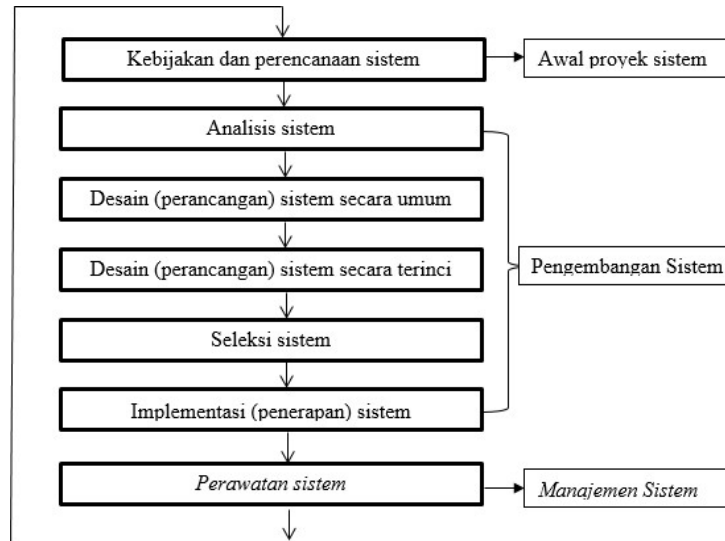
Kebijakan dan perencanaan sistem

Awal proyek sistem

Analisis sistem

Desain (perancangan) sistem secara umum

Desain (perancangan) sistem secara terinci

Pengembangan Sistem

Seleksi sistem

Implementasi (penerapan) sistem

*Perawatan sistem*

*Manajemen Sistem*